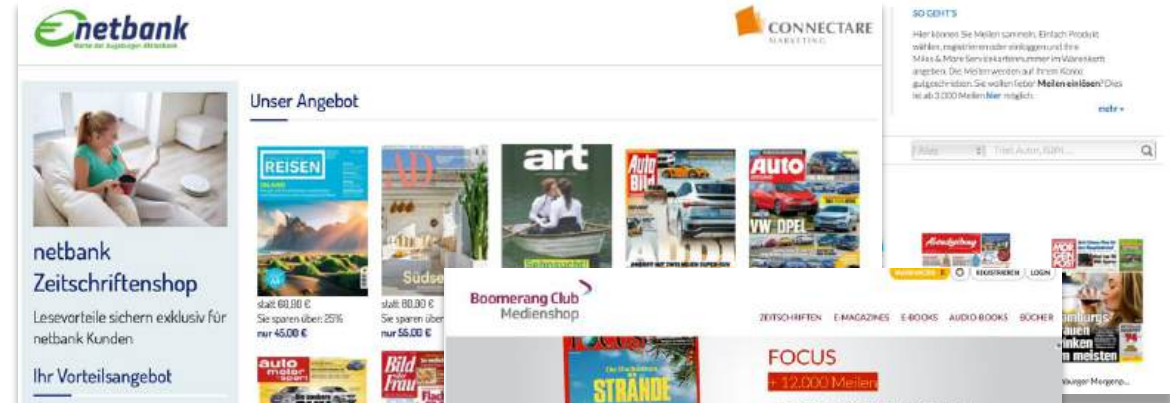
netbank
Marke der Augsburger Aktienbank

CONNECTARE
MARKETING

Unser Angebot

netbank Zeitschriftenshop

Lesevorteile sichern exklusiv für netbank Kunden

Ihr Vorteilsangebot

REISEN

art

Auto Bild

Auto

VW OPEL

statt 60,00 €
Sie sparen über: 25%
nur 45,00 €

statt 80,00 €
Sie sparen über:
nur 55,00 €

Bild der Frau

SO GEHT'S

Hier können Sie Meilen sammeln. Einfach Produkt wählen, registrieren oder einloggen und Ihre Miles & More Servicekartennummer im Warenkorb angeben. Die Meilen werden auf Ihrem Konto gutgeschrieben. Sie wollen lieber Meilen einlösen? Dies ist ab 3.000 Meilen hier möglich.

mehr

Titel, Autor, ISBN...

Boomerang Club Medienshop

REGISTRIEREN LOGIN

ZEITSCHRIFTEN E-MAGAZINES E-BOOKS AUDIO BOOKS BÜCHER

FOCUS
+ 12.000 Meilen

STRÄNDE